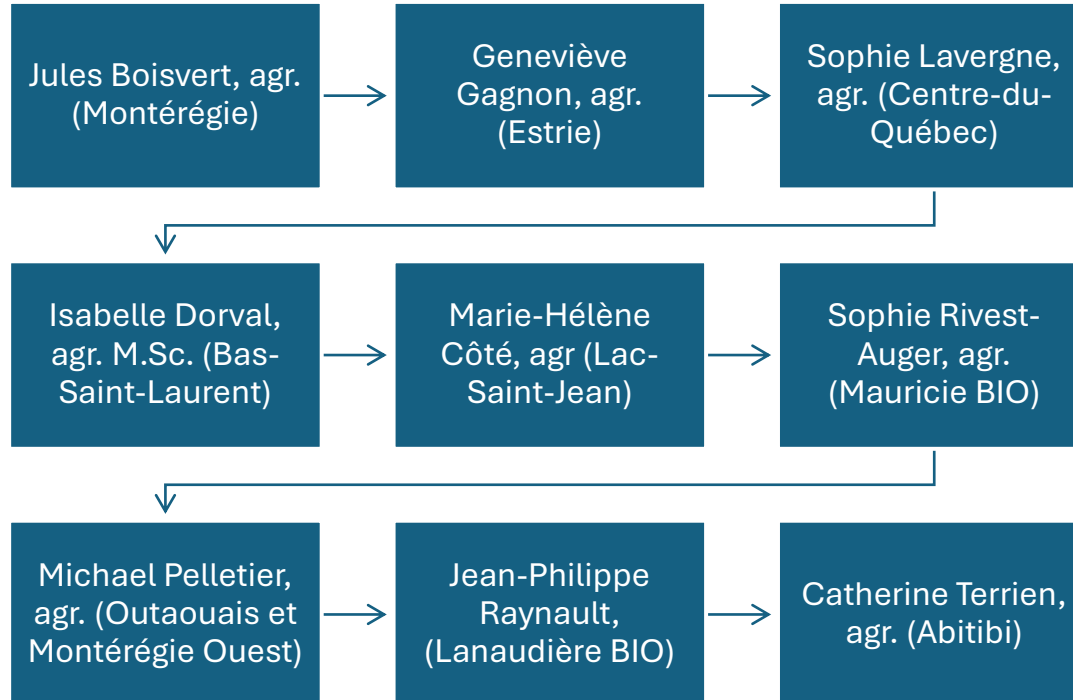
Jules Boisvert, agr. (Montérégie)

Geneviève Gagnon, agr. (Estrie)

Sophie Lavergne, agr. (Centre-du-Québec)

Isabelle Dorval, agr. M.Sc. (Bas-Saint-Laurent)

Marie-Hélène Côté, agr (Lac-Saint-Jean)

Sophie Rivest-Auger, agr. (Mauricie BIO)

Michael Pelletier, agr. (Outaouais et Montérégie Ouest)

Jean-Philippe Raynault, (Lanaudière BIO)

Catherine Terrien, agr. (Abitibi)